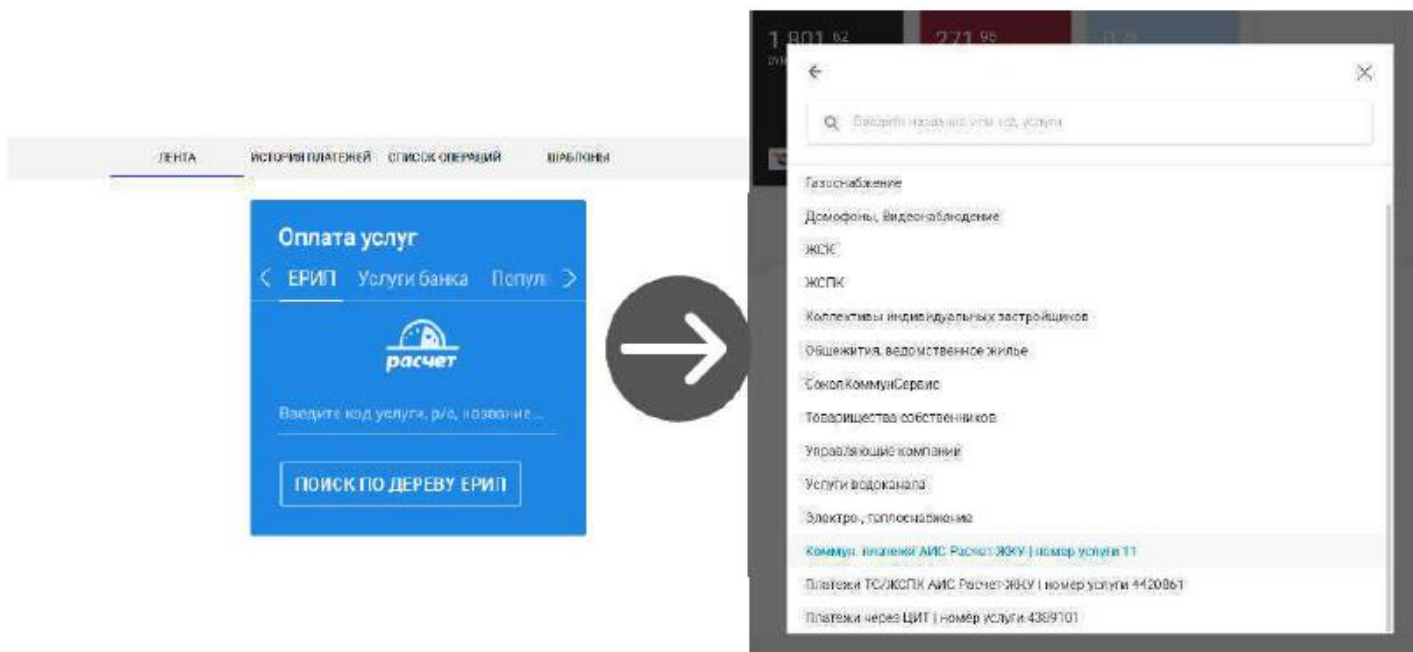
ЛЕНТА ИСТОРИЯ ПЛАТЕЖЕЙ СПИСОК ОПЕРАЦИЙ ШАБЛОНЫ

Оплата услуг

ЕРИП Услуги банка Попул

расчет

Введите код услуги, р/с, название...

ПОИСК ПО ДЕРЕВУ ЕРИП

1 801 62

271 95

Введите название или код услуги

Газоснабжение

Домофоны, видеонаблюдение

ЖСК

ЖСПК

Коллективы индивидуальных застройщиков

Общежития, ведомственное жилье

СоколКоммунСервис

Товарищества собственников

Управляющие компании

Услуги водоканала

Электро-, теплоснабжение

Коммун. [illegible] АИС Расчет-ЖКУ | номер услуги 11

Платежи ТС/ЖСПК АИС Расчет-ЖКУ | номер услуги 4420861

Платежи через ЦИТ | номер услуги 4389101